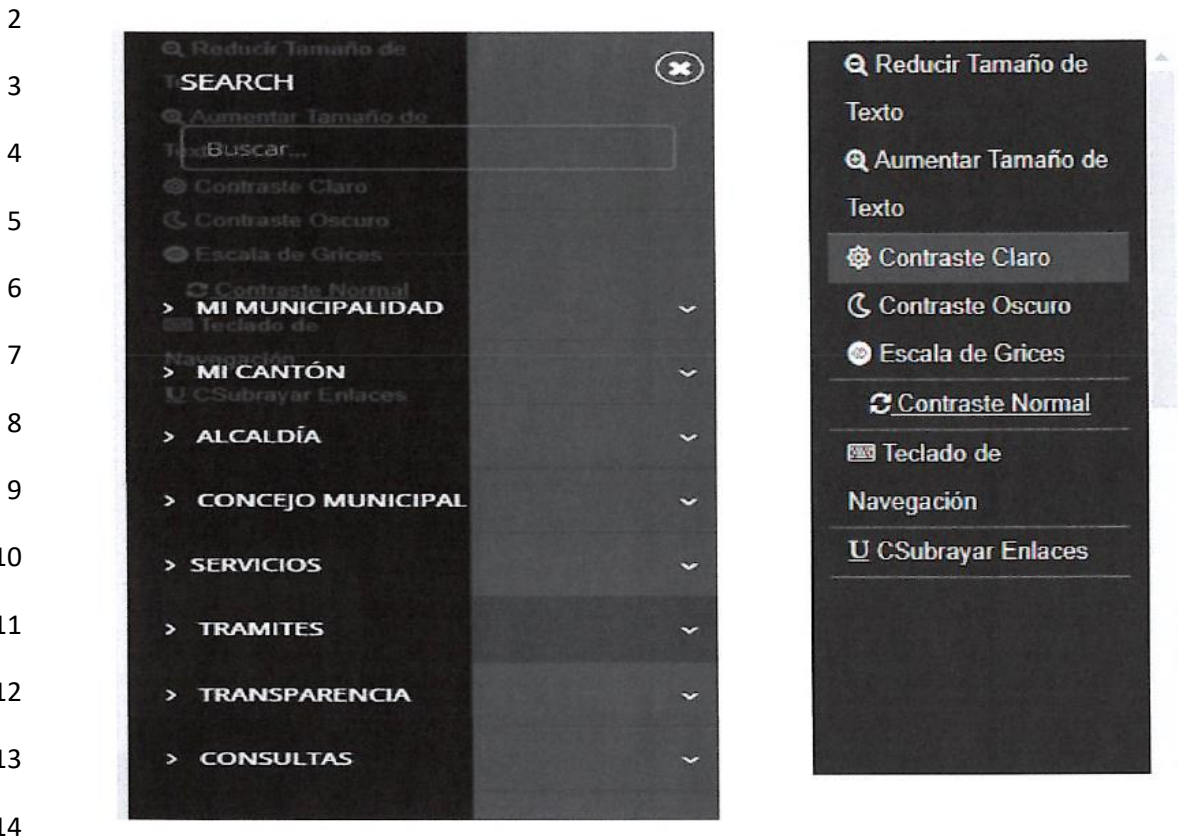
2
3
4
5
6
7
8
9
10
11
12
13
14

SEARCH

Buscar...

Reducir Tamaño de Texto
Aumentar Tamaño de Texto
Contraste Claro
Contraste Oscuro
Escala de Grices
Contraste Normal
Teclado de Navegación
CSubrayar Enlaces

> MI MUNICIPALIDAD
> MI CANTÓN
> ALCALDÍA
> CONCEJO MUNICIPAL
> SERVICIOS
> TRAMITES
> TRANSPARENCIA
> CONSULTAS

Reducir Tamaño de Texto
Aumentar Tamaño de Texto
Contraste Claro
Contraste Oscuro
Escala de Grices
Contraste Normal
Teclado de Navegación
U CSubrayar Enlaces